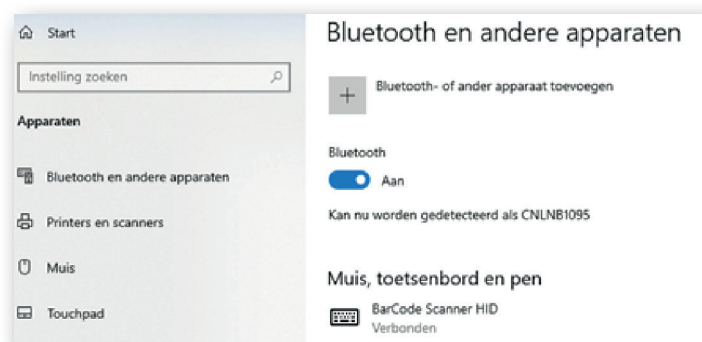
Start

Instelling zoeken

Apparaten

Bluetooth en andere apparaten

Printers en scanners

Muis

Touchpad

Bluetooth en andere apparaten

Bluetooth- of ander apparaat toevoegen

Bluetooth

Aan

Kan nu worden gedetecteerd als CNLNB1095

Muis, toetsenbord en pen

BarCode Scanner HID
Verbonden